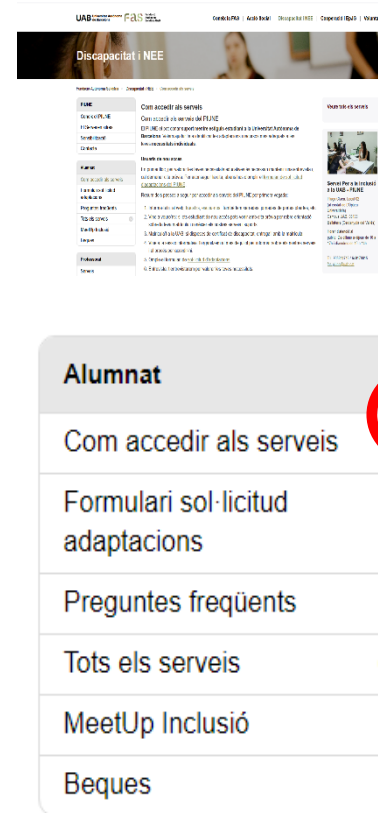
UAB fas

Coneix la FAS | Acció Social | Discapacitat i NEE | Cooperació i RSoS | Volunta

Discapacitat i NEE

Persones i grups | Discapacitat i NEE | Com accedir als serveis

PIUNE
Com és el PIUNE
El PIUNE en xifres
Serveis i àmbits
Contacte

Com accedir als serveis

Com accedir als serveis del PIUNE

El PIUNE és el servei que atén qualsevol estudiant a la Universitat Autònoma de Barcelona amb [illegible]

Usuaris de serveis

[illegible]

Alumnat
Com accedir als serveis
Formulari sol·licitud adaptacions
Preguntes freqüents
Tots els serveis
MeetUp Inclusió
Beques

Professorat
Serveis

Veure tots els serveis

Servei Persona Inclusió a la UAB – PIUNE
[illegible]

Alumnat
Com accedir als serveis
Formulari sol·licitud adaptacions
Preguntes freqüents
Tots els serveis
MeetUp Inclusió
Beques